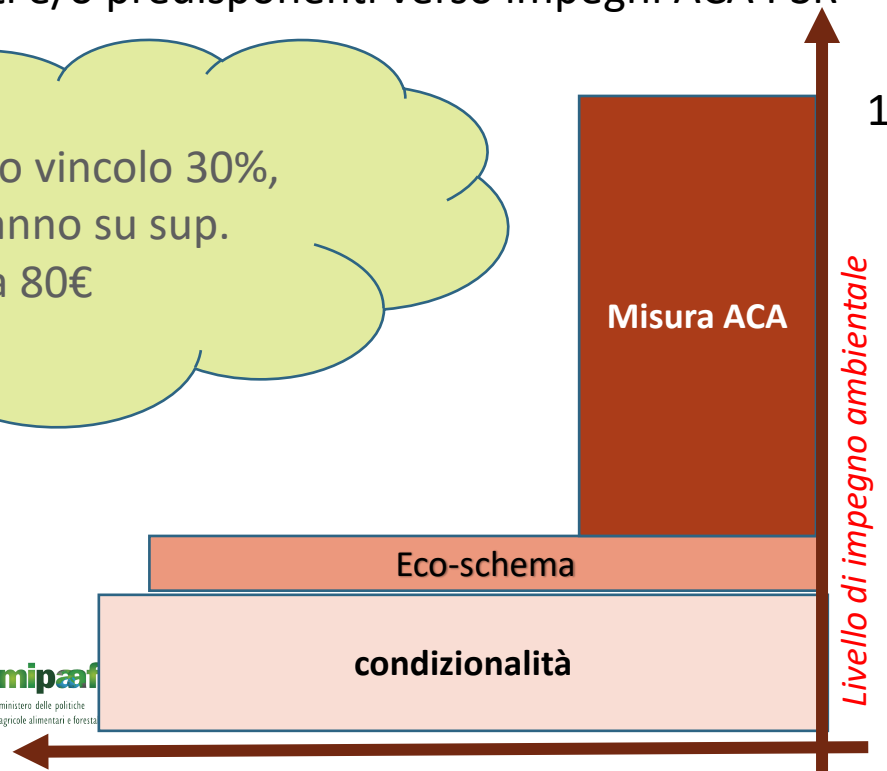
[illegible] e/o predisponenti verso impegni ACA PSR

o vincolo 30%,
nno su sup.
a 80€

Misura ACA

1

Eco-schema

condizionalità

Livello di impegno ambientale

mipaaf
ministero delle politiche agricole alimentari e foresta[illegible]